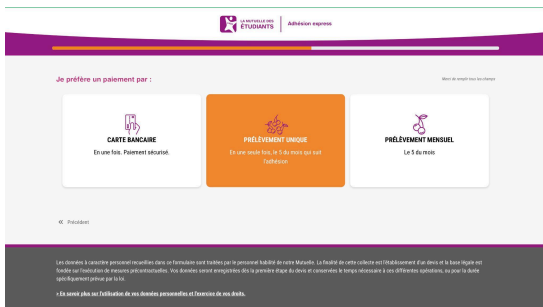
LA MUTUELLE DES ÉTUDIANTS | Adhésion express

Je préfère un paiement par :

Merci de remplir tous les champs

CARTE BANCAIRE
En une fois. Paiement sécurisé.

PRÉLÈVEMENT UNIQUE
En une seule fois, le 5 du mois qui suit l'adhésion

PRÉLÈVEMENT MENSUEL
Le 5 du mois.

« Précédent

Les données à caractère personnel recueillies dans ce formulaire sont traitées par le personnel habilité de notre Mutuelle. La finalité de cette collecte est l'établissement d'un devis et la base légale est fondée sur l'exécution de mesures précontractuelles. Vous données seront enregistrées dès la première étape du devis et conservées le temps nécessaire à ces différentes opérations, ou pour la durée spécifiquement prévue par la loi.

» En savoir plus sur l'utilisation de vos données personnelles et l'exercice de vos droits.